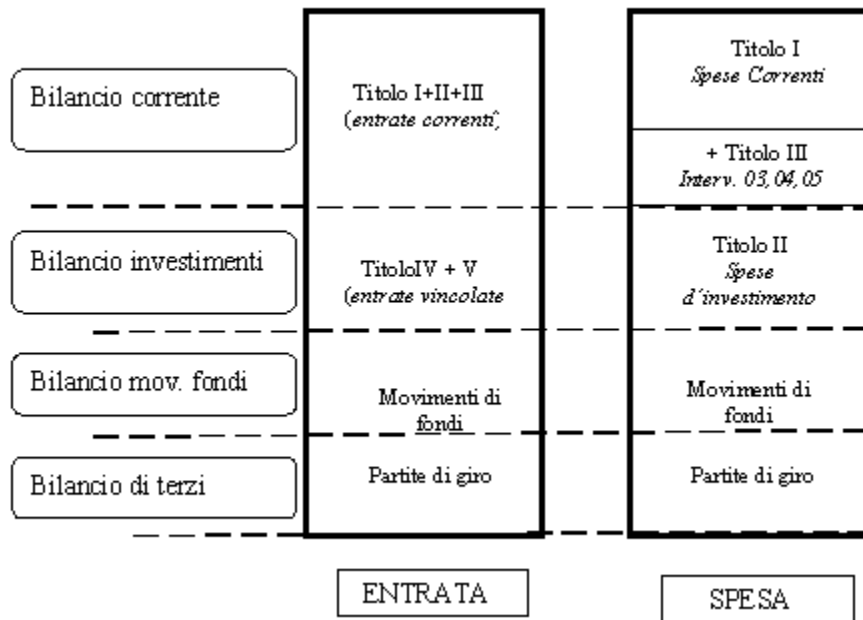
Bilancio corrente

Titolo I+II+III
(*entrate correnti*)

Titolo I
*Spese Correnti*

+ Titolo III
*Interv. 03,04,05*

Bilancio investimenti

TitoloIV + V
(*entrate vincolate*

Titolo II
*Spese d'investimento*

Bilancio mov. fondi

Movimenti di fondi

Movimenti di fondi

Bilancio di terzi

Partite di giro

Partite di giro

ENTRATA

SPESA